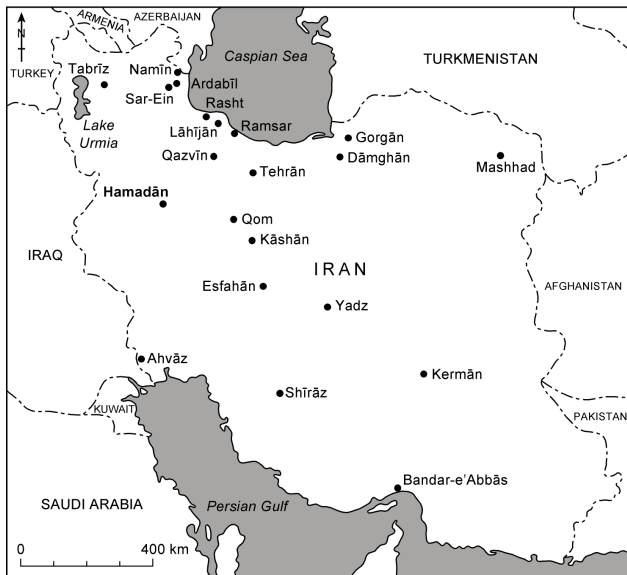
N
ARMENIA
AZERBAIJAN
Caspian Sea
TURKMENISTAN
TURKEY
Tabrīz
Namīn
Ardabīl
Sar-Ein
Rasht
Lake Urmia
Lāhījān
Ramsar
Gorgān
Qazvīn
Dāmghān
Mashhad
Tehrān
Hamadān
Qom
Kāshān
IRAQ
IRAN
Esfahān
AFGHANISTAN
Yadz
Ahvāz
Kermān
Shīrāz
KUWAIT
PAKISTAN
Bandar-e'Abbās
SAUDI ARABIA
Persian Gulf
0
400 km